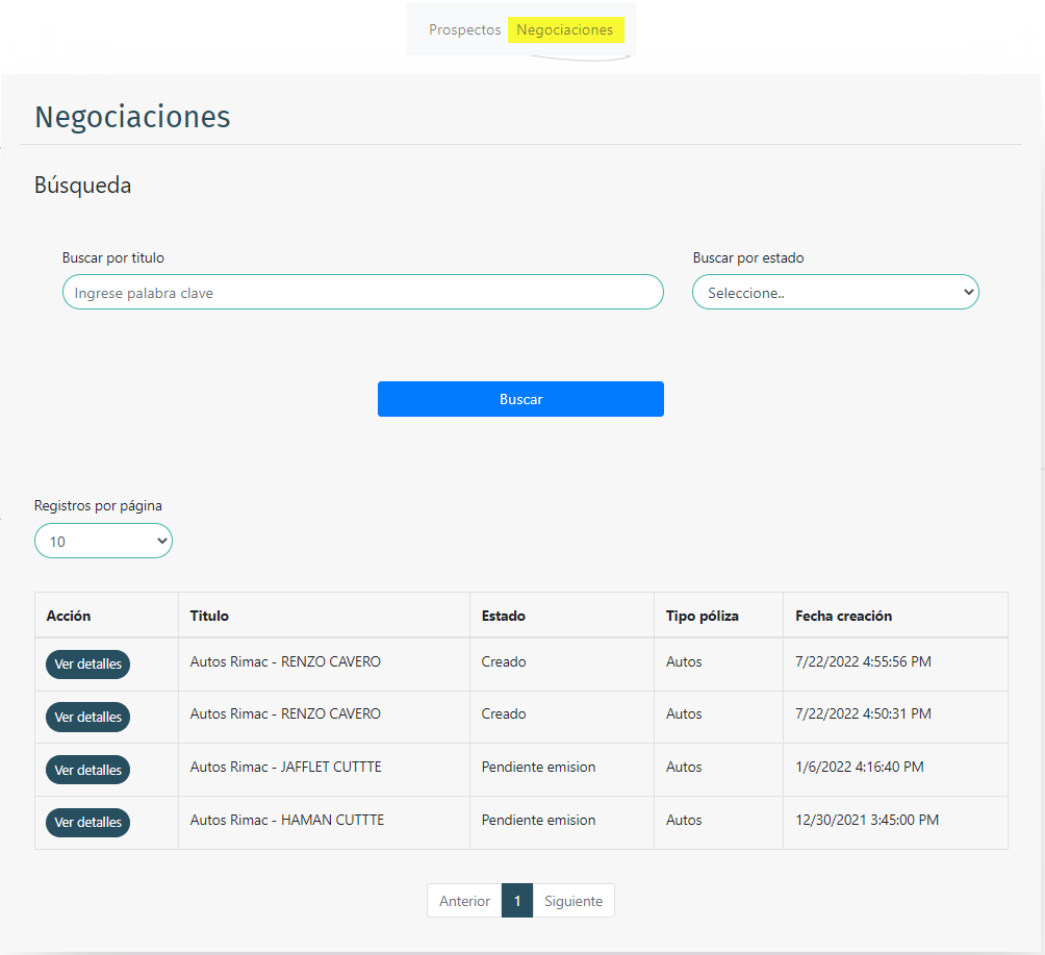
Prospectos Negociaciones

Negociaciones

Búsqueda

Buscar por titulo
Ingrese palabra clave

Buscar por estado
Seleccione..

Buscar

Registros por página
10

| Acción | Titulo | Estado | Tipo póliza | Fecha creación |
|---|---|---|---|---|
| Ver detalles | Autos Rimac - RENZO CAVERO | Creado | Autos | 7/22/2022 4:55:56 PM |
| Ver detalles | Autos Rimac - RENZO CAVERO | Creado | Autos | 7/22/2022 4:50:31 PM |
| Ver detalles | Autos Rimac - JAFFLET CUTTTE | Pendiente emision | Autos | 1/6/2022 4:16:40 PM |
| Ver detalles | Autos Rimac - HAMAN CUTTTE | Pendiente emision | Autos | 12/30/2021 3:45:00 PM |

Anterior 1 Siguiente